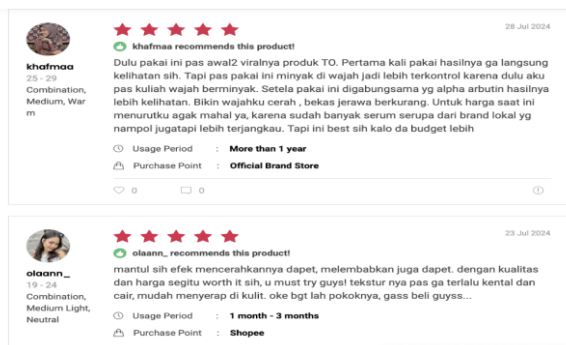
khafmaa
25 - 29
Combination, Medium, Warm

28 Jul 2024

khafmaa recommends this product!

Dulu pakai ini pas awal2 viralnya produk TO. Pertama kali pakai hasilnya ga langsung kelihatan sih. Tapi pas pakai ini minyak di wajah jadi lebih terkontrol karena dulu aku pas kuliah wajah berminyak. Setela pakai ini digabungsama yg alpha arbutin hasilnya lebih kelihatan. Bikin wajahku cerah , bekas jerawa berkurang. Untuk harga saat ini menurutku agak mahal ya, karena sudah banyak serum serupa dari brand lokal yg nampol jugatapi lebih terjangkau. Tapi ini best sih kalo da budget lebih

Usage Period : More than 1 year
Purchase Point : Official Brand Store

0 0

olaann_
19 - 24
Combination, Medium Light, Neutral

23 Jul 2024

olaann_ recommends this product!

mantul sih efek mencerahkannya dapet, melembabkan juga dapet. dengan kualitas dan harga segitu worth it sih, u must try guys! tekstur nya pas ga terlalu kental dan cair, mudah menyerap di kulit. oke bgt lah pokoknya, gass beli guyss...

Usage Period : 1 month - 3 months
Purchase Point : Shopee